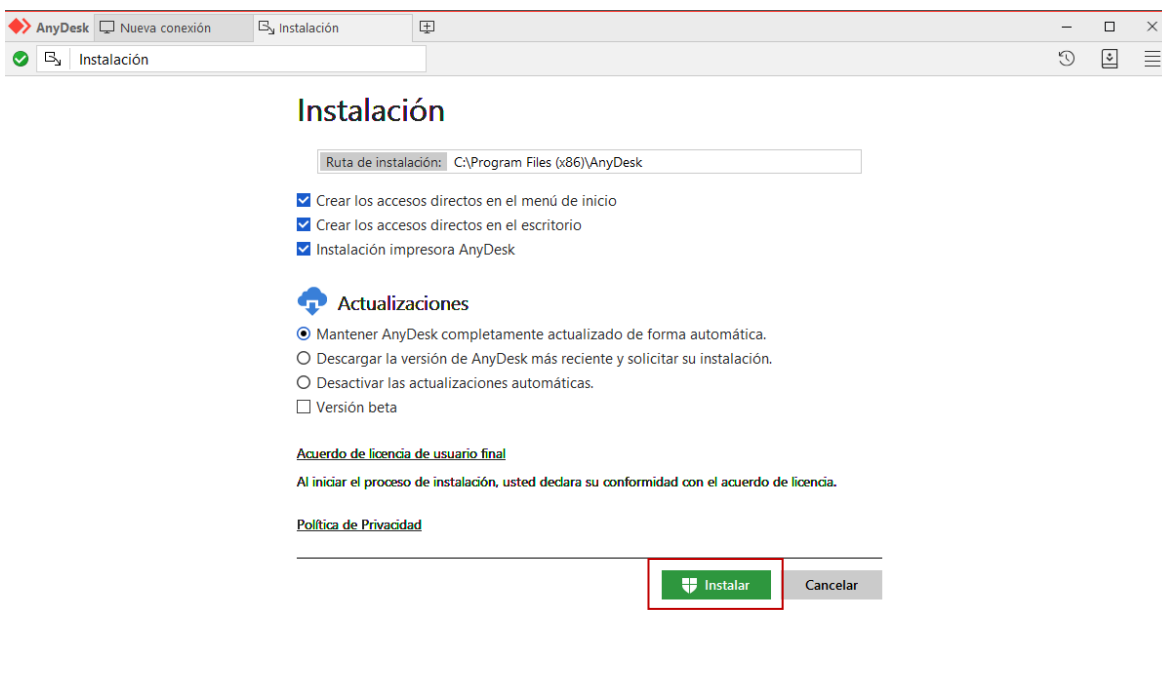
AnyDesk Nueva conexión Instalación

Instalación

Instalación

Ruta de instalación: C:\Program Files (x86)\AnyDesk

Crear los accesos directos en el menú de inicio
Crear los accesos directos en el escritorio
Instalación impresora AnyDesk

Actualizaciones

Mantener AnyDesk completamente actualizado de forma automática.
Descargar la versión de AnyDesk más reciente y solicitar su instalación.
Desactivar las actualizaciones automáticas.
Versión beta

Acuerdo de licencia de usuario final

Al iniciar el proceso de instalación, usted declara su conformidad con el acuerdo de licencia.

Política de Privacidad

Instalar Cancelar